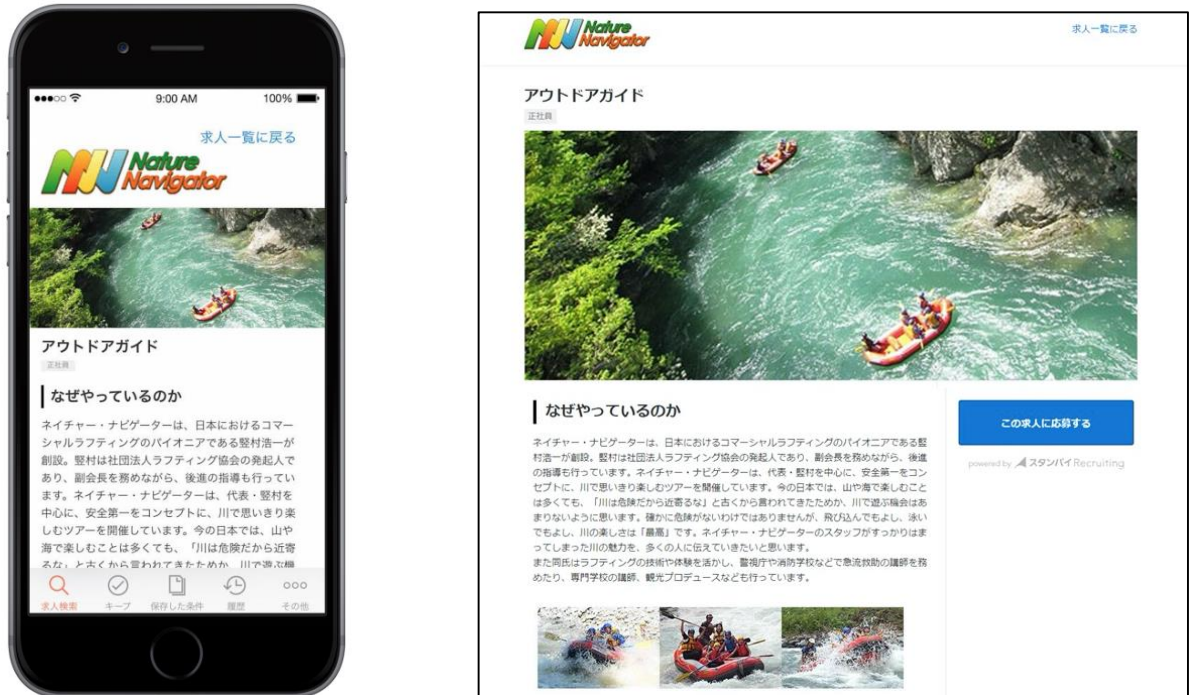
9:00 AM 100%

求人一覧に戻る

Nature Navigator

アウトドアガイド

正社員

なぜやっているのか

ネイチャー・ナビゲーターは、日本におけるコマーシャルラフティングのパイオニアである堅村浩一が創設。堅村は社団法人ラフティング協会の発起人であり、副会長を務めながら、後進の指導も行っています。ネイチャー・ナビゲーターは、代表・堅村を中心に、安全第一をコンセプトに、川で思いきり楽しむツアーを開催しています。今の日本では、山や海で楽しむことは多くても、「川は危険だから近寄るな」と古くから言われてきたため、川で遊ぶ機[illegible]

求人検索 キープ 保存した条件 履歴 その他

Nature Navigator

求人一覧に戻る

アウトドアガイド

正社員

なぜやっているのか

ネイチャー・ナビゲーターは、日本におけるコマーシャルラフティングのパイオニアである堅村浩一が創設。堅村は社団法人ラフティング協会の発起人であり、副会長を務めながら、後進の指導も行っています。ネイチャー・ナビゲーターは、代表・堅村を中心に、安全第一をコンセプトに、川で思いきり楽しむツアーを開催しています。今の日本では、山や海で楽しむことは多くても、「川は危険だから近寄るな」と古くから言われてきたため、川で遊ぶ機会はあまりないように思います。確かに危険がないわけではありませんが、飛び込んでもよし、泳いでもよし、川の楽しさは「最高」です。ネイチャー・ナビゲーターのスタッフがすっかりはまってしまった川の魅力を、多くの人に伝えていきたいと思います。
また同氏はラフティングの技術や体験を活かし、警視庁や消防学校などで急流救助の講師を務めたり、専門学校の講師、観光プロデュースなども行っています。

この求人に応募する

powered by スタンバイ Recruiting